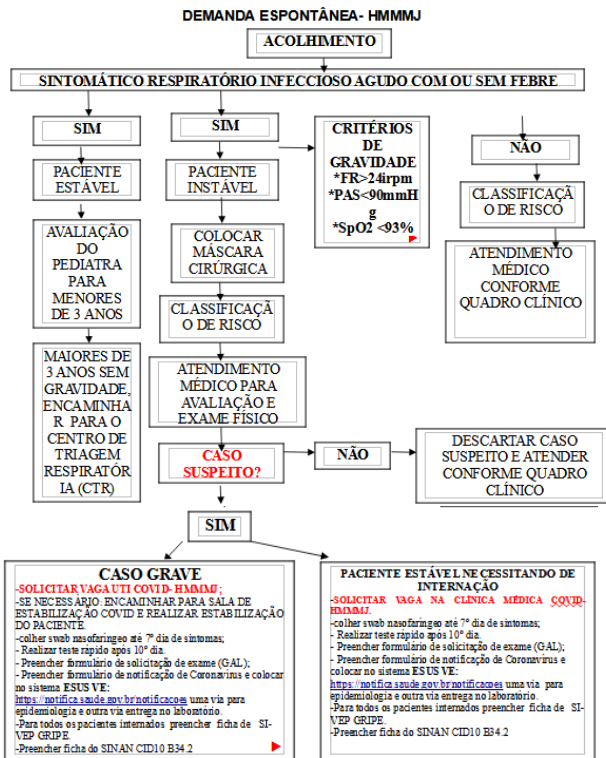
DEMANDA ESPONTÂNEA- HMMMJ

ACOLHIMENTO

SINTOMÁTICO RESPIRATÓRIO INFECCIOSO AGUDO COM OU SEM FEBRE

SIM

PACIENTE ESTÁVEL

AVALIAÇÃO DO PEDIATRA PARA MENORES DE 3 ANOS

MAIORES DE 3 ANOS SEM GRAVIDADE, ENCAMINHAR PARA O CENTRO DE TRIAGEM RESPIRATÓRIA (CTR)

SIM

PACIENTE INSTÁVEL

COLOCAR MÁSCARA CIRÚRGICA

CLASSIFICAÇÃO DE RISCO

ATENDIMENTO MÉDICO PARA AVALIAÇÃO E EXAME FÍSICO

CRITÉRIOS DE GRAVIDADE
*FR>24irpm
*PAS<90mmHg
*SpO2 <93%

NÃO

CLASSIFICAÇÃO DE RISCO

ATENDIMENTO MÉDICO CONFORME QUADRO CLÍNICO

CASO SUSPEITO?

NÃO

DESCARTAR CASO SUSPEITO E ATENDER CONFORME QUADRO CLÍNICO

SIM

CASO GRAVE

-SOLICITAR VAGA UTI COVID- HMMMJ;
-SE NECESSÁRIO: ENCAMINHAR PARA SALA DE ESTABILIZAÇÃO COVID E REALIZAR ESTABILIZAÇÃO DO PACIENTE.
-colher swab nasofaríngeo até 7º dia de sintomas;
- Realizar teste rápido após 10º dia.
- Preencher formulário de solicitação de exame (GAL);
- Preencher formulário de notificação de Coronavírus e colocar no sistema ESUS VE:
https://notifica.saude.gov.br/notificacoes uma via para epidemiologia e outra via entrega no laboratório.
-Para todos os pacientes internados preencher ficha de SI-VEP GRIPE.
-Preencher ficha do SINAN CID10 B34.2

PACIENTE ESTÁVEL NECESSITANDO DE INTERNAÇÃO

-SOLICITAR VAGA NA CLÍNICA MÉDICA COVID-HMMMJ.
-colher swab nasofaríngeo até 7º dia de sintomas;
- Realizar teste rápido após 10º dia.
- Preencher formulário de solicitação de exame (GAL);
- Preencher formulário de notificação de Coronavírus e colocar no sistema ESUS VE:
https://notifica.saude.gov.br/notificacoes uma via para epidemiologia e outra via entrega no laboratório.
-Para todos os pacientes internados preencher ficha de SI-VEP GRIPE.
-Preencher ficha do SINAN CID10 B34.2